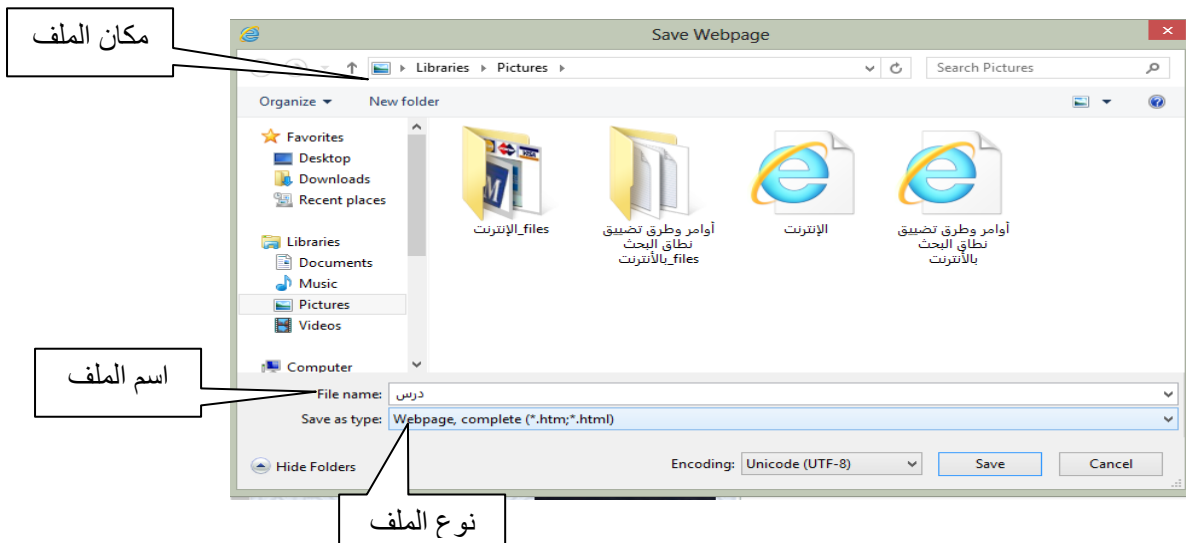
مكان الملف

Save Webpage

Libraries ▸ Pictures ▸

Search Pictures

Organize ▾ New folder

Favorites
Desktop
Downloads
Recent places

Libraries
Documents
Music
Pictures
Videos

Computer

الإنترنت_files

أوامر وطرق تضييق نطاق البحث بالأنترنت_files

الإنترنت

أوامر وطرق تضييق نطاق البحث بالأنترنت

اسم الملف

File name: درس

Save as type: Webpage, complete (*.htm;*.html)

Hide Folders

Encoding: Unicode (UTF-8)

Save

Cancel

نوع الملف